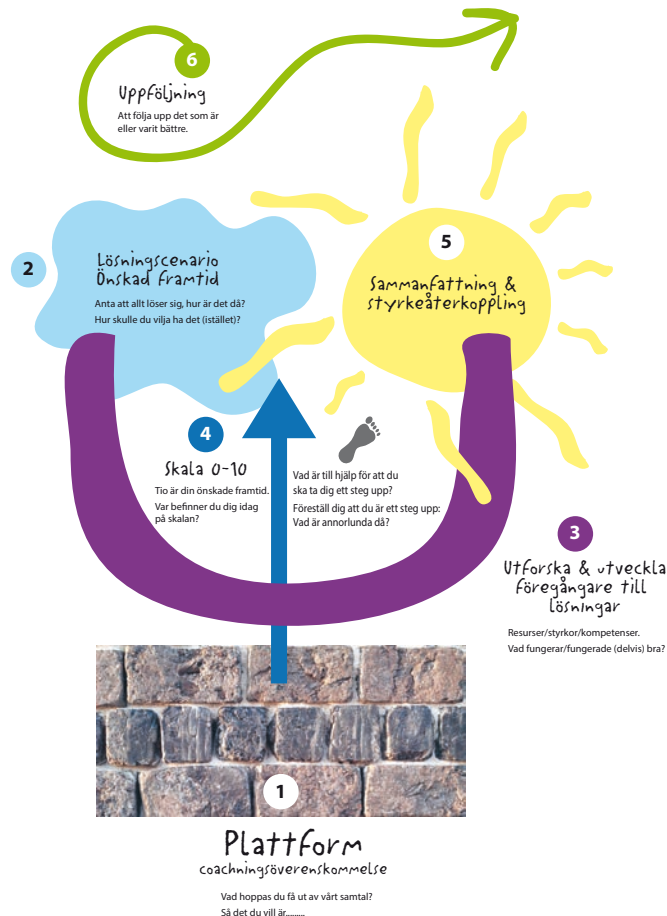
6

Uppföljning

Att följa upp det som är eller varit bättre.

2

Lösningscenario Önskad framtid

Anta att allt löser sig, hur är det då? Hur skulle du vilja ha det (istället)?

5

Sammanfattning & styrkeåterkoppling

4

Skala 0-10

Tio är din önskade framtid. Var befinner du dig idag på skalan?

Vad är till hjälp för att du ska ta dig ett steg upp?

Föreställ dig att du är ett steg upp: Vad är annorlunda då?

3

Utforska & utveckla föregångare till lösningar

Resurser/styrkor/kompetenser. Vad fungerar/fungerade (delvis) bra?

1

Plattform

coachningsöverenskommelse

Vad hoppas du få ut av vårt samtal? Så det du vill är.........